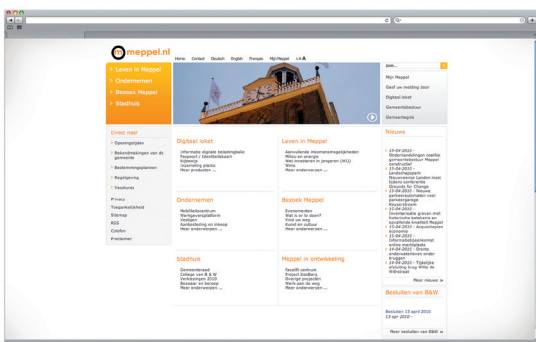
meppel.nl

Home Contact Deutsch English Français MijnMeppel

Leven in Meppel
Ondernemen
Bezoek Meppel
Stadhuis

Direct naar
Openingstijden
Bekendmakingen van de gemeente
Bestemmingsplannen
Regelgeving
Vacatures

Privacy
Toegankelijkheid
Sitemap
RSS
Colofon
Proclaimer

Digitaal loket
Informatie digitale telebetegeling
Paspoort / Identiteitskaart
Rijbewijs
Inzameling plastic
Meer producten ...

Leven in Meppel
Aanvullende inkomensmogelijkheden
Milieu en energie
Niet investeren in jongeren (WIJ)
Wmo
Meer onderwerpen ...

Ondernemen
Nobelbedrijvencentrum
Vestigingsmogelijkheden
Vestigen
Aanbesteding en inkoop
Meer onderwerpen ...

Bezoek Meppel
Evenementen
Wat is er te doen?
Vind uw weg
Kunst en cultuur
Meer onderwerpen ...

Stadhuis
Gemeenteraad
College van B & W
Verkiezingen 2010
Bezwaar en beroep
Meer onderwerpen ...

Meppel in ontwikkeling
Stadhuis centrum
Project Koedijkslanden
Overige projecten
Werk aan de weg
Meer onderwerpen ...

zoek...

Mijn Meppel
Geef uw melding door
Digitaal loket
Gemeentebestuur
Gemeentegids

Nieuws
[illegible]

Meer nieuws »

Besluiten van B&W
Besluiten 13 april 2010
13 apr 2010 -

Meer besluiten van B&W »